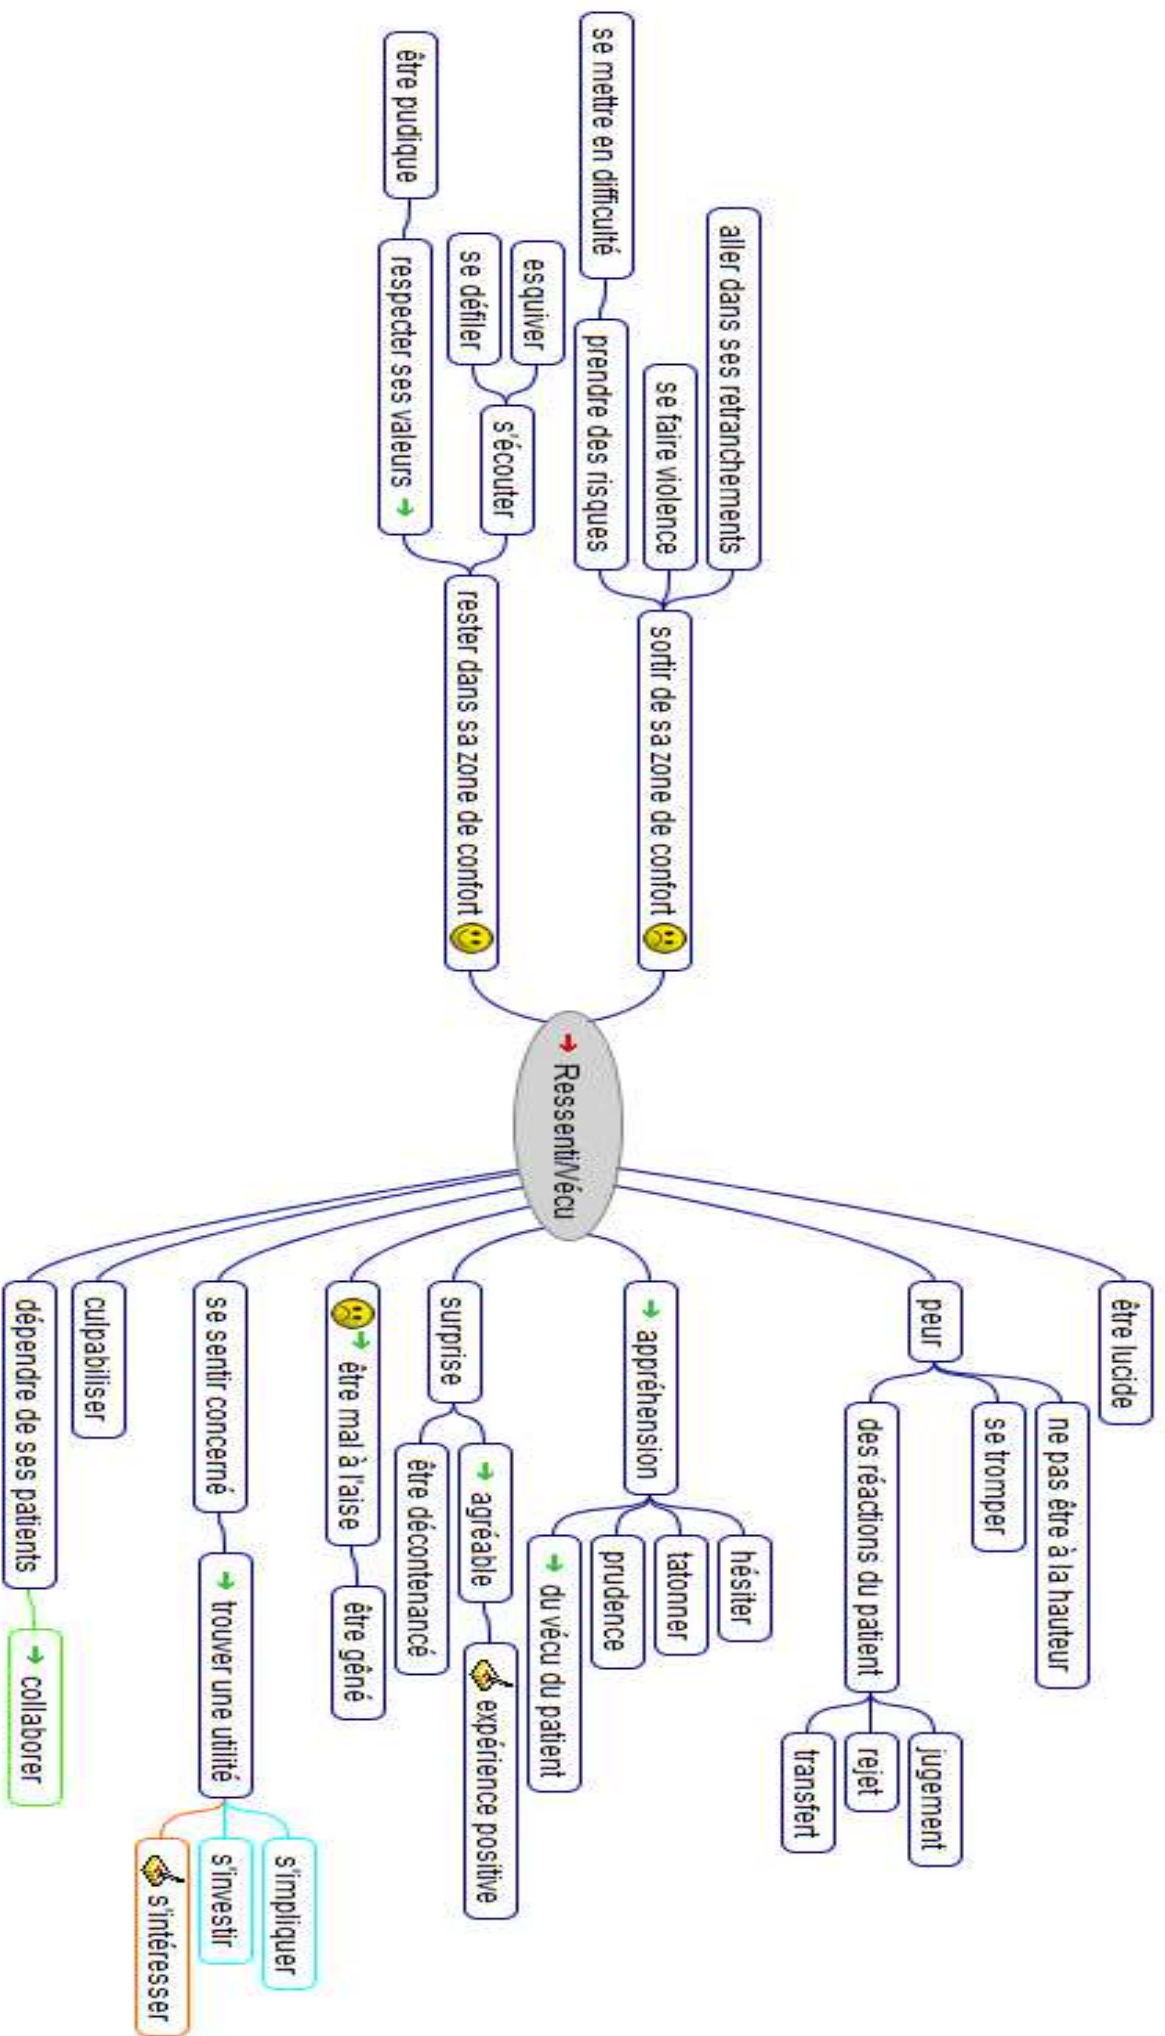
Ressenti/Vécu

rester dans sa zone de confort
respecter ses valeurs
être pudique
s'écouter
se défiler
esquiver

sortir de sa zone de confort
prendre des risques
se mettre en difficulté
se faire violence
aller dans ses retranchements

être lucide

peur
ne pas être à la hauteur
se tromper
des réactions du patient
jugement
rejet
transfert

appréhension
hésiter
tatonner
prudence
du vécu du patient

surprise
agréable
expérience positive
être décontenancé

être mal à l'aise
être gêné

se sentir concerné
trouver une utilité
s'impliquer
s'investir
s'intéresser

culpabiliser

dépendre de ses patients
collaborer